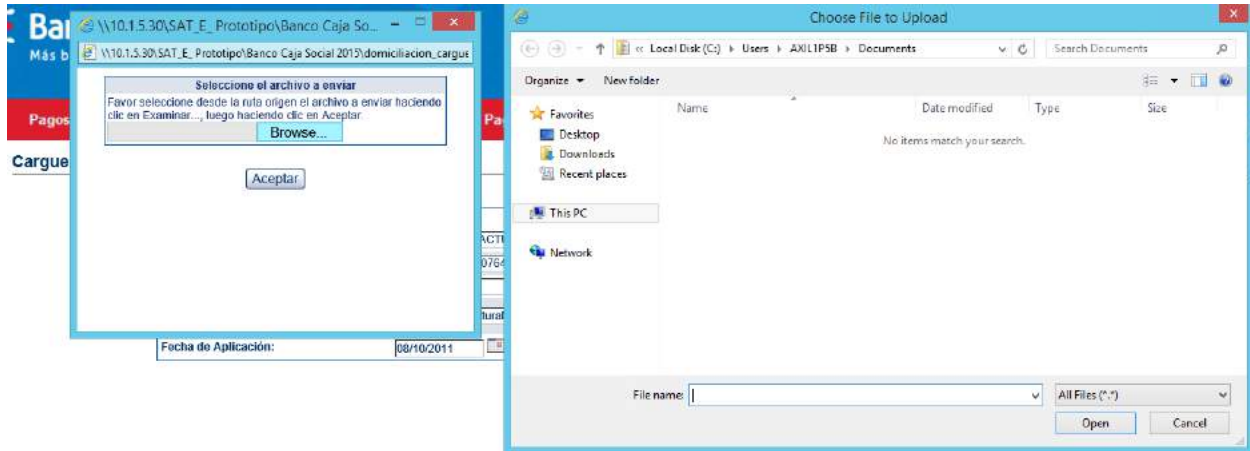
Ba
Más b
\\10.1.5.30\SAT_E_ Prototipo\Banco Caja So...
\\10.1.5.30\SAT_E_ Prototipo\Banco Caja Social 2015\domiciliacion_cargue

Seleccione el archivo a enviar
Favor seleccione desde la ruta origen el archivo a enviar haciendo clic en Examinar..., luego haciendo clic en Aceptar.
Browse...

Aceptar

Pagos
Pa
Cargue
ACTU
0764
tural
Fecha de Aplicación: 08/10/2011

Choose File to Upload
« Local Disk (C:) › Users › AXIL1P5B › Documents
Search Documents
Organize ▾ New folder
Favorites
Desktop
Downloads
Recent places
This PC
Network
Name
Date modified
Type
Size
No items match your search.
File name:
All Files (*.*)
Open
Cancel